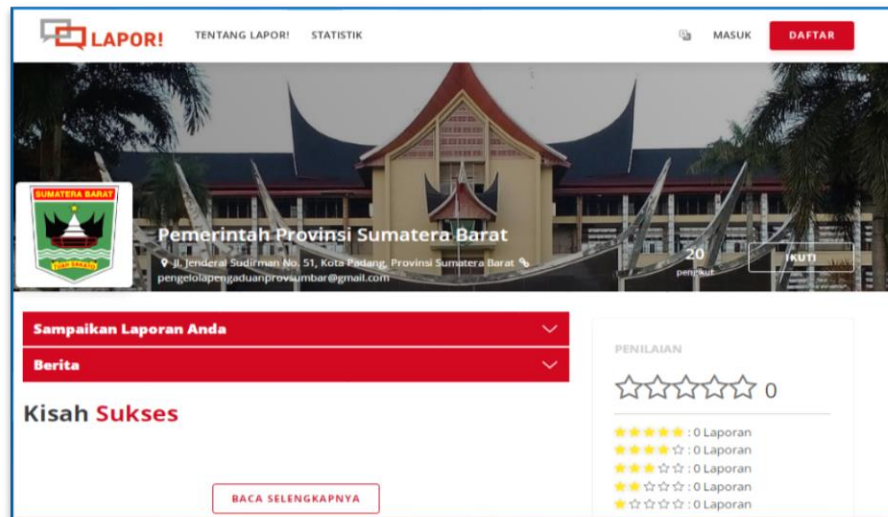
LAPOR! TENTANG LAPOR! STATISTIK MASUK DAFTAR

SUMATERA BARAT

Pemerintah Provinsi Sumatera Barat

Jl. Jenderal Sudirman No. 51, Kota Padang, Provinsi Sumatera Barat
pengelolapengaduanprovsumbar@gmail.com

20
pengikut

IKUTI

Sampaikan Laporan Anda

Berita

Kisah Sukses

BACA SELENGKAPNYA

PENILAIAN

☆☆☆☆☆ 0

★★★★★ : 0 Laporan
★★★★☆ : 0 Laporan
★★★☆☆ : 0 Laporan
★★☆☆☆ : 0 Laporan
★☆☆☆☆ : 0 Laporan